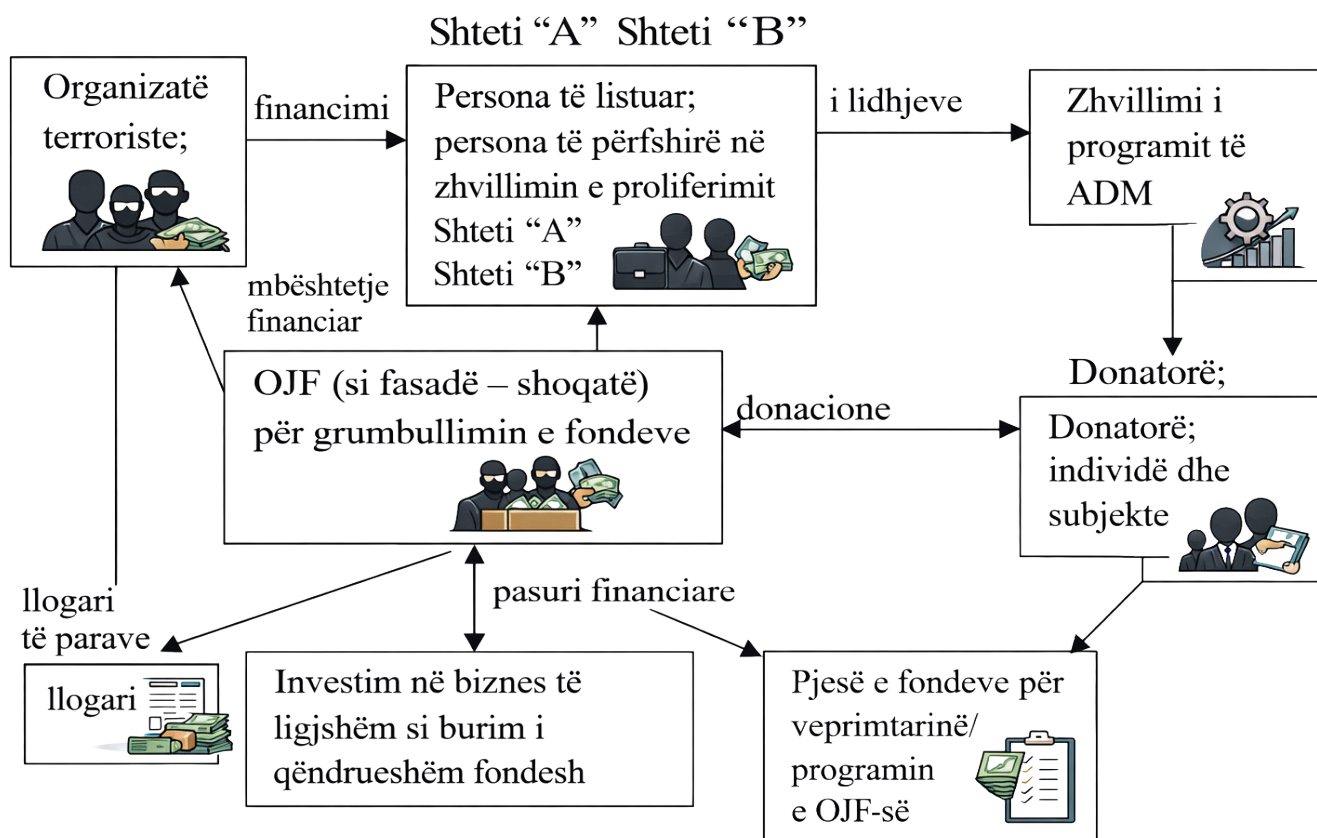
Shteti “A” Shteti “B”

Organizatë terroriste;

financimi

Persona të listuar; persona të përfshirë në zhvillimin e proliferimit Shteti “A” Shteti “B”

i lidhjeve

Zhvillimi i programit të ADM

mbështetje financiar

OJF (si fasadë – shoqatë) për grumbullimin e fondeve

donacione

Donatorë;

Donatorë; individë dhe subjekte

llogari të parave

pasuri financiare

llogari

Investim në biznes të ligjshëm si burim i qëndrueshëm fondesh

Pjesë e fondeve për veprimtarinë/ programin e OJF-së